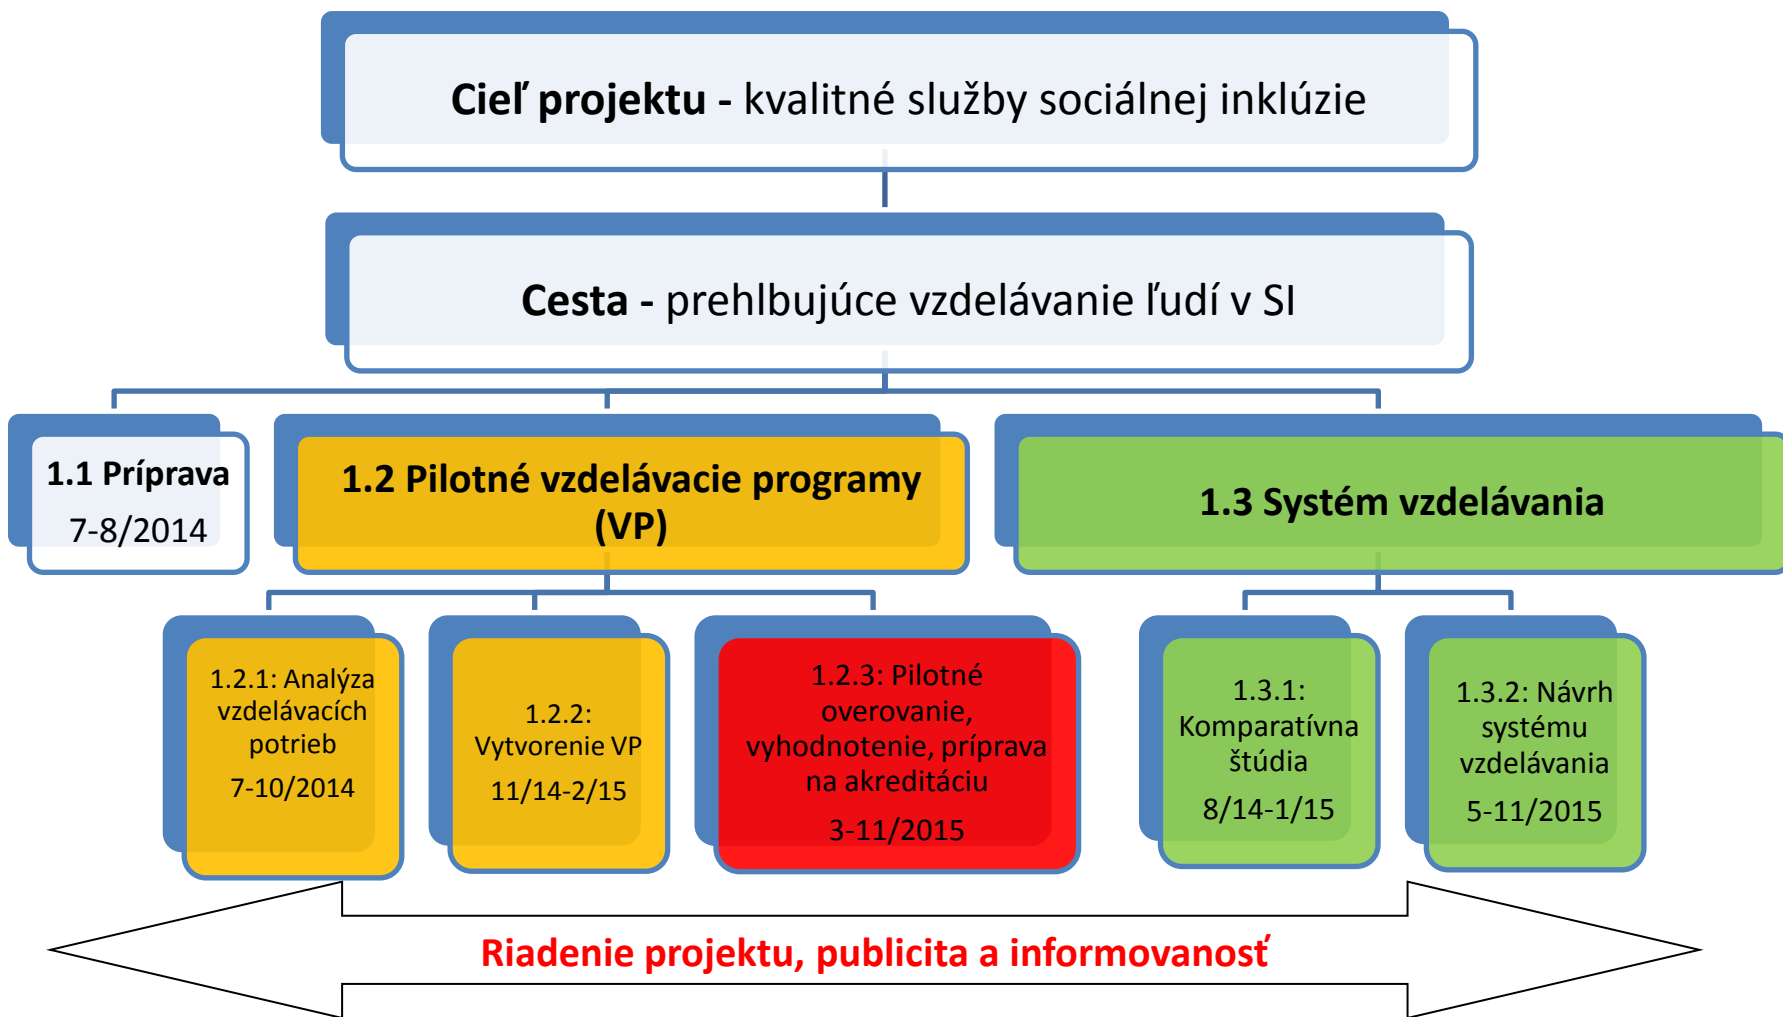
**Cieľ projektu -** kvalitné služby sociálnej inklúzie

**Cesta -** prehlbujúce vzdelávanie ľudí v SI

**1.1 Príprava**
7-8/2014

**1.2 Pilotné vzdelávacie programy (VP)**

**1.3 Systém vzdelávania**

1.2.1: Analýza vzdelávacích potrieb
7-10/2014

1.2.2: Vytvorenie VP
11/14-2/15

1.2.3: Pilotné overovanie, vyhodnotenie, príprava na akreditáciu
3-11/2015

1.3.1: Komparatívna štúdia
8/14-1/15

1.3.2: Návrh systému vzdelávania
5-11/2015

**Riadenie projektu, publicita a informovanosť**